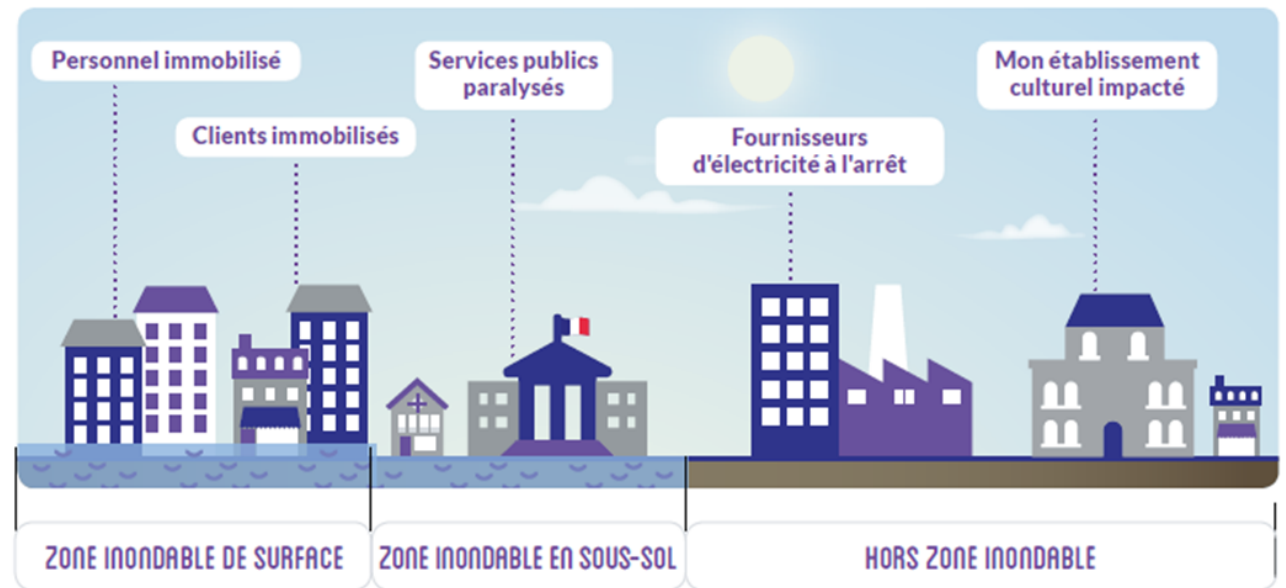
Personnel immobilisé

Clients immobilisés

Services publics paralysés

Fournisseurs d'électricité à l'arrêt

Mon établissement culturel impacté

ZONE INONDABLE DE SURFACE

ZONE INONDABLE EN SOUS-SOL

HORS ZONE INONDABLE